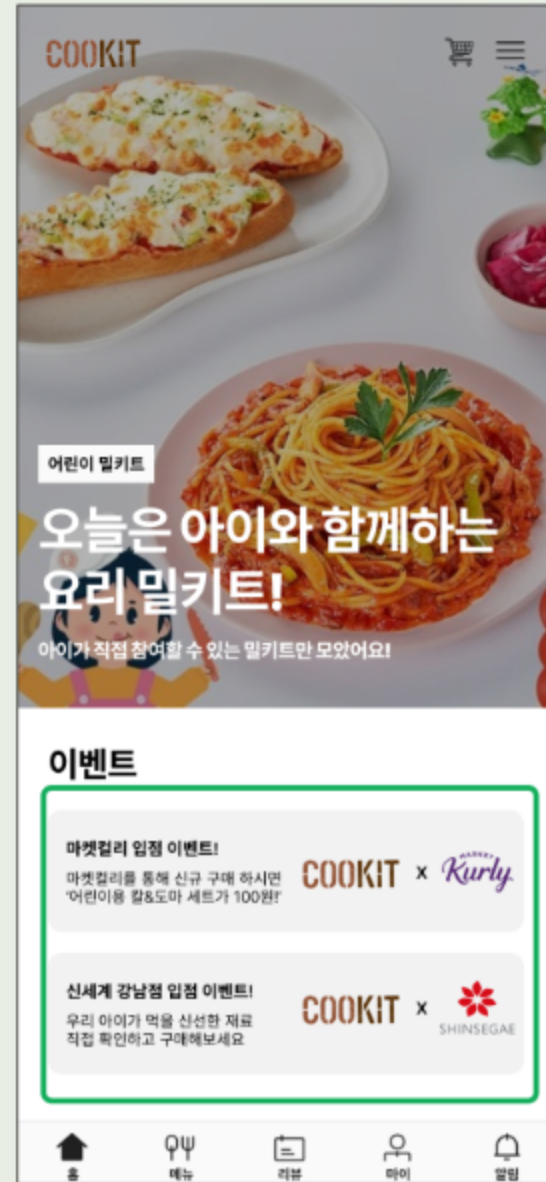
COOKIT

어린이 밀키트

오늘은 아이와 함께하는 요리 밀키트!

아이가 직접 참여할 수 있는 밀키트만 모았어요!

이벤트

마켓컬리 입점 이벤트!

마켓컬리를 통해 신규 구매 하시면 '어린이용 칼&도마 세트가 100원!'

COOKIT x MARKET Kurly

신세계 강남점 입점 이벤트!

우리 아이가 먹을 신선한 재료 직접 확인하고 구매해보세요

COOKIT x SHINSEGAE

홈 메뉴 리뷰 마이 알림